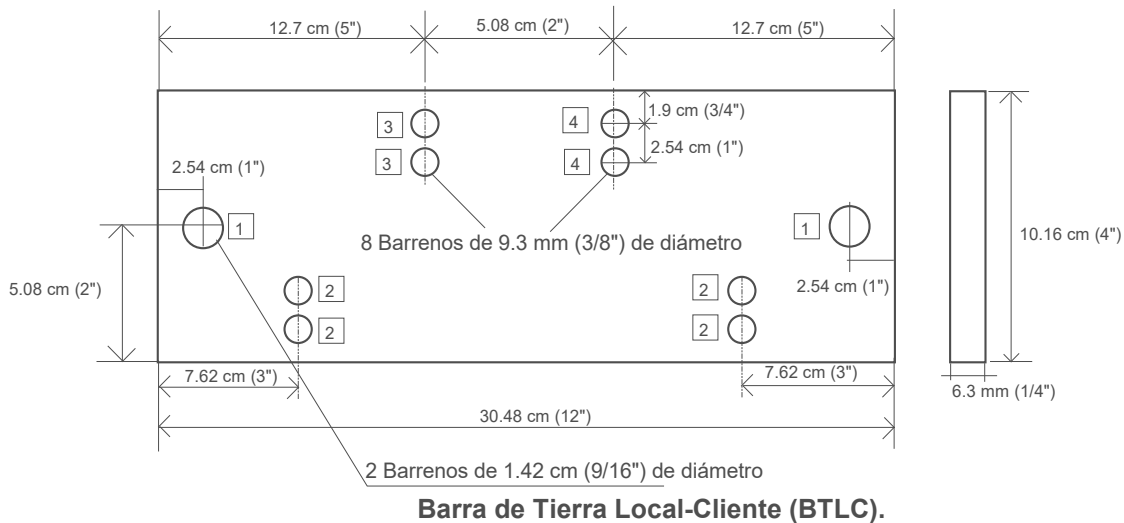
12.7 cm (5")
5.08 cm (2")
12.7 cm (5")

3
3
4
4
1.9 cm (3/4")
2.54 cm (1")

2.54 cm (1")
1
1
8 Barrenos de 9.3 mm (3/8") de diámetro
10.16 cm (4")
5.08 cm (2")
2
2
2
2
2.54 cm (1")

7.62 cm (3")
7.62 cm (3")
6.3 mm (1/4")
30.48 cm (12")

2 Barrenos de 1.42 cm (9/16") de diámetro

Barra de Tierra Local-Cliente (BTLC).